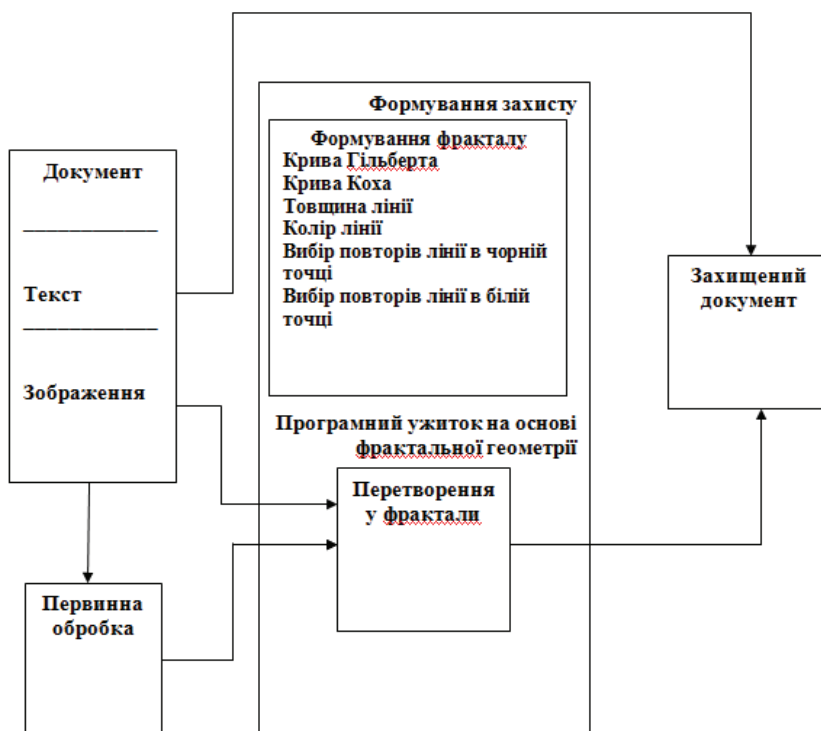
Документ

______________

Текст

______________

Зображення

Формування захисту

Формування фракталу
Крива Гільберта
Крива Коха
Товщина лінії
Колір лінії
Вибір повторів лінії в чорній точці
Вибір повторів лінії в білій точці

Програмний ужиток на основі фрактальної геометрії

Перетворення у фрактали

Захищений документ

Первинна обробка